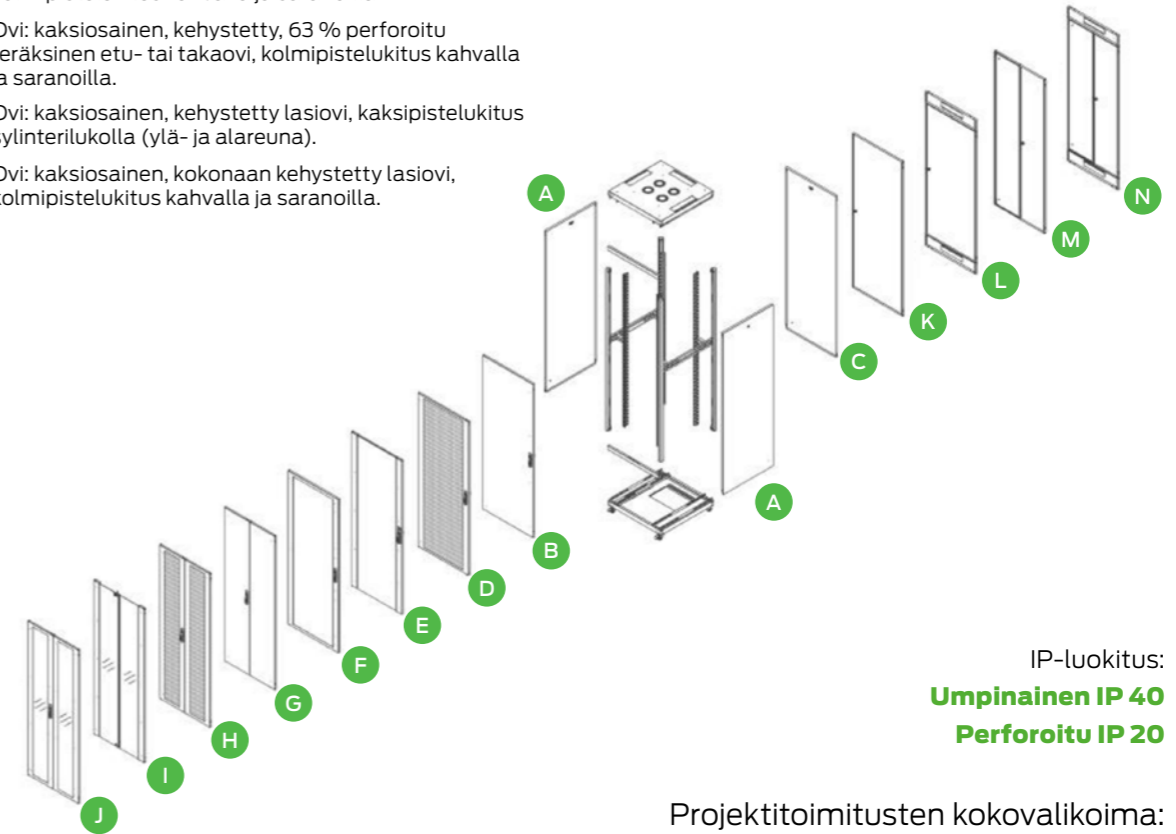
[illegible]

Ovi: kaksiosainen, kehystetty, 63 % perforoitu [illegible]eräksinen etu- tai takaovi, kolmipistelukitus kahvalla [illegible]a saranoilla.

Ovi: kaksiosainen, kehystetty lasiovi, kaksipistelukitus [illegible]ylinterilukolla (ylä- ja alareuna).

Ovi: kaksiosainen, kokonaan kehystetty lasiovi, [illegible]olmipistelukitus kahvalla ja saranoilla.

A
N
M
L
K
C
A
B
D
E
F
G
H
I
J

IP-luokitus:
Umpinainen IP 40
Perforoitu IP 20

Projektitoimitusten kokovalikoima: